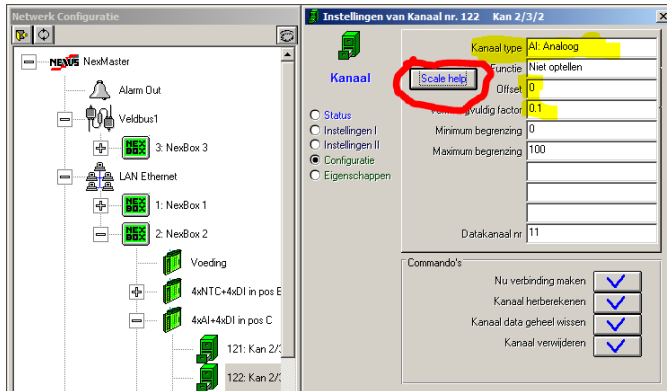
Netwerk Configuratie

NEXUS NexMaster

Alarm Out

Veldbus1

NEX BOX 3: NexBox 3

LAN Ethernet

NEX BOX 1: NexBox 1

NEX BOX 2: NexBox 2

Voeding

4xNTC+4xDI in pos B

4xAI+4xDI in pos C

121: Kan 2/3

122: Kan 2/3

Instellingen van Kanaal nr. 122 Kan 2/3/2

Kanaal

Status
Instellingen I
Instellingen II
Configuratie
Eigenschappen

Kanaal type | AI: Analoog
Functie | Niet optellen
Scale help
Offset | 0
Vermenigvuldig factor | 0.1
Minimum begrenzing | 0
Maximum begrenzing | 100
Datakanaal nr | 11

Commando's
Nu verbinding maken
Kanaal herberekenen
Kanaal data geheel wissen
Kanaal verwijderen